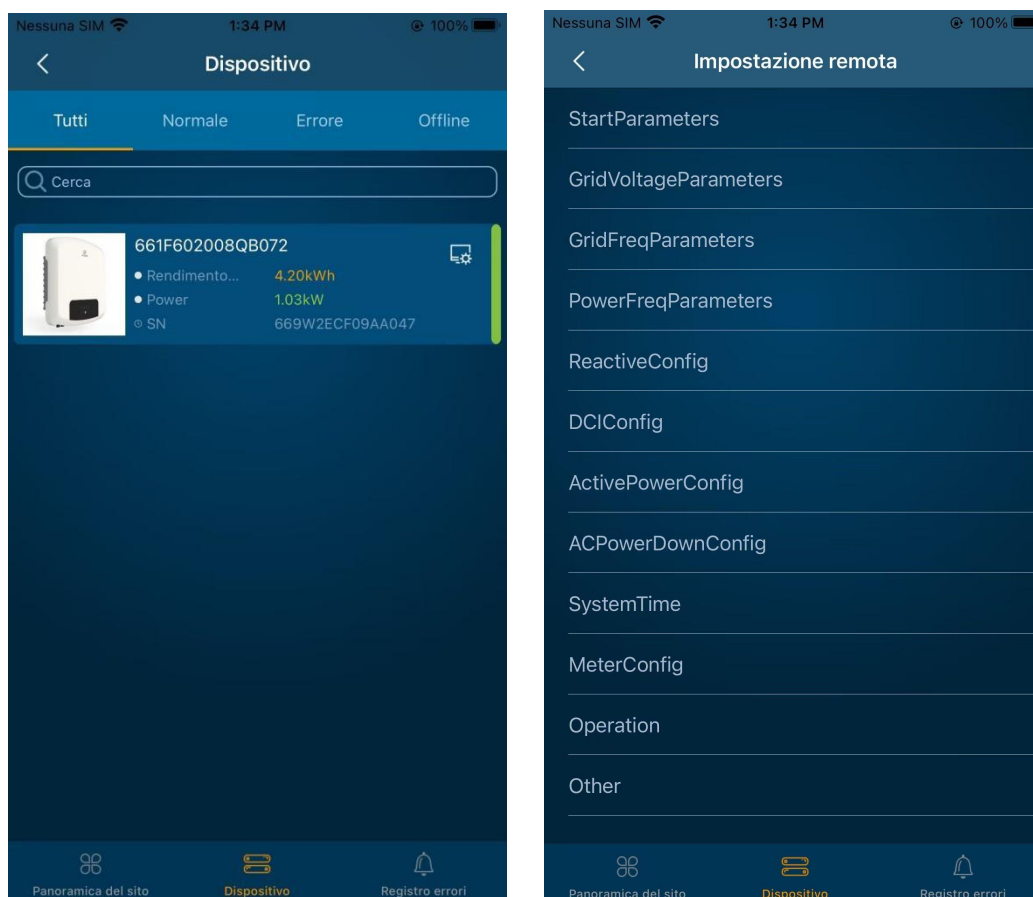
Nessuna SIM 1:34 PM 100%

Dispositivo

Tutti Normale Errore Offline

Cerca

661F602008QB072
Rendimento... 4.20kWh
Power 1.03kW
SN 669W2ECF09AA047

Panoramica del sito Dispositivo Registro errori

Nessuna SIM 1:34 PM 100%

Impostazione remota

StartParameters

GridVoltageParameters

GridFreqParameters

PowerFreqParameters

ReactiveConfig

DCIConfig

ActivePowerConfig

ACPowerDownConfig

SystemTime

MeterConfig

Operation

Other

Panoramica del sito Dispositivo Registro errori